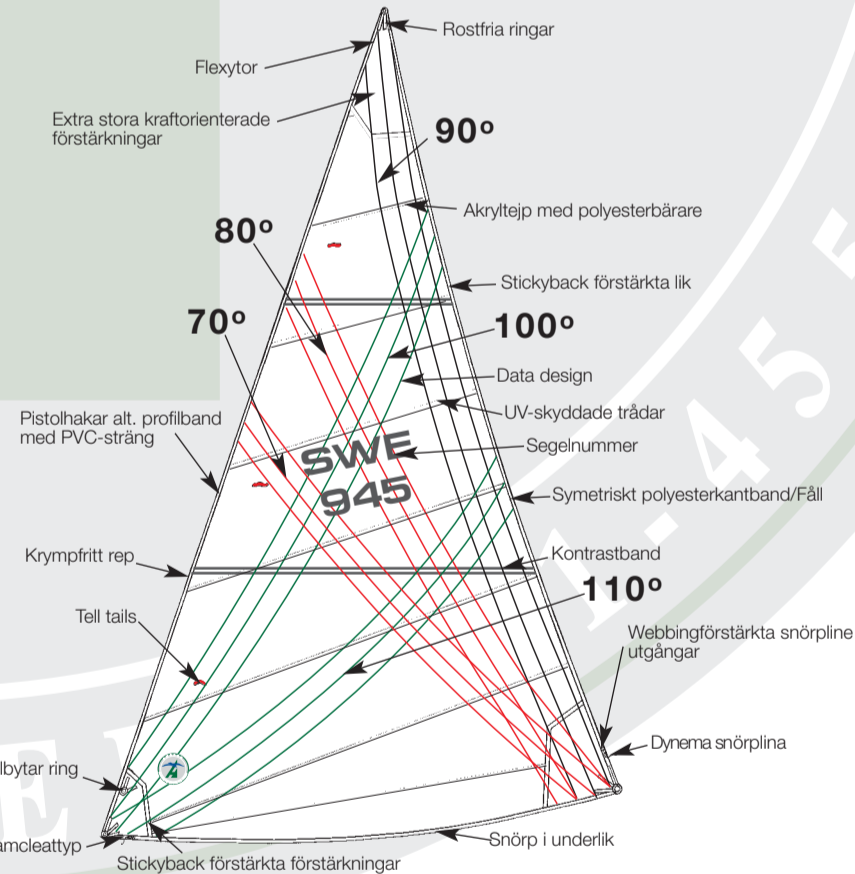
Rostfria ringar

Flexytor

Extra stora kraftorienterade förstärkningar

90º

Akryltejp med polyesterbärare

80º

Stickyback förstärkta lik

70º

100º

Data design

UV-skyddade trådar

Pistolhakar alt. profilband med PVC-sträng

Segelnummer

SWE 945

Symetriskt polyesterkantband/Fåll

Krympfritt rep

Kontrastband

110º

Tell tails

Webbingförstärkta snörpline utgångar

Dynema snörplina

lbytar ring

amcleattyp

Snörp i underlik

Stickyback förstärkta förstärkningar